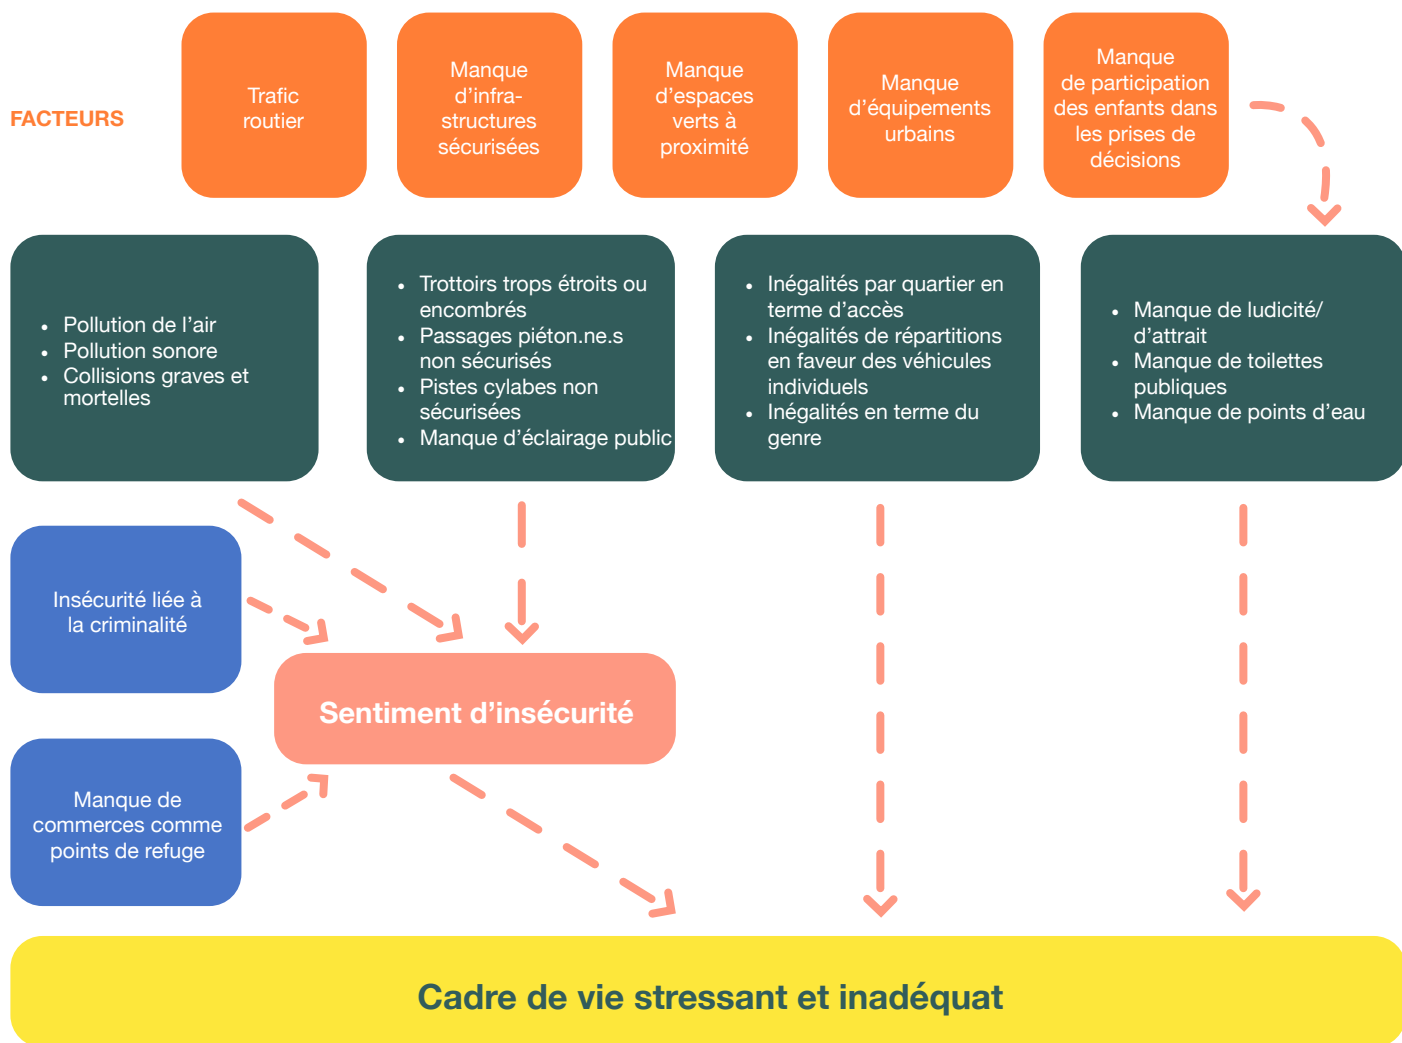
FACTEURS

Trafic routier

Manque d’infra-structures sécurisées

Manque d’espaces verts à proximité

Manque d’équipements urbains

Manque de participation des enfants dans les prises de décisions

- Pollution de l’air
- Pollution sonore
- Collisions graves et mortelles

- Trottoirs trops étroits ou encombrés
- Passages piéton.ne.s non sécurisés
- Pistes cylabes non sécurisées
- Manque d’éclairage public

- Inégalités par quartier en terme d’accès
- Inégalités de répartitions en faveur des véhicules individuels
- Inégalités en terme du genre

- Manque de ludicité/ d’attrait
- Manque de toilettes publiques
- Manque de points d’eau

Insécurité liée à la criminalité

Sentiment d’insécurité

Manque de commerces comme points de refuge

Cadre de vie stressant et inadéquat